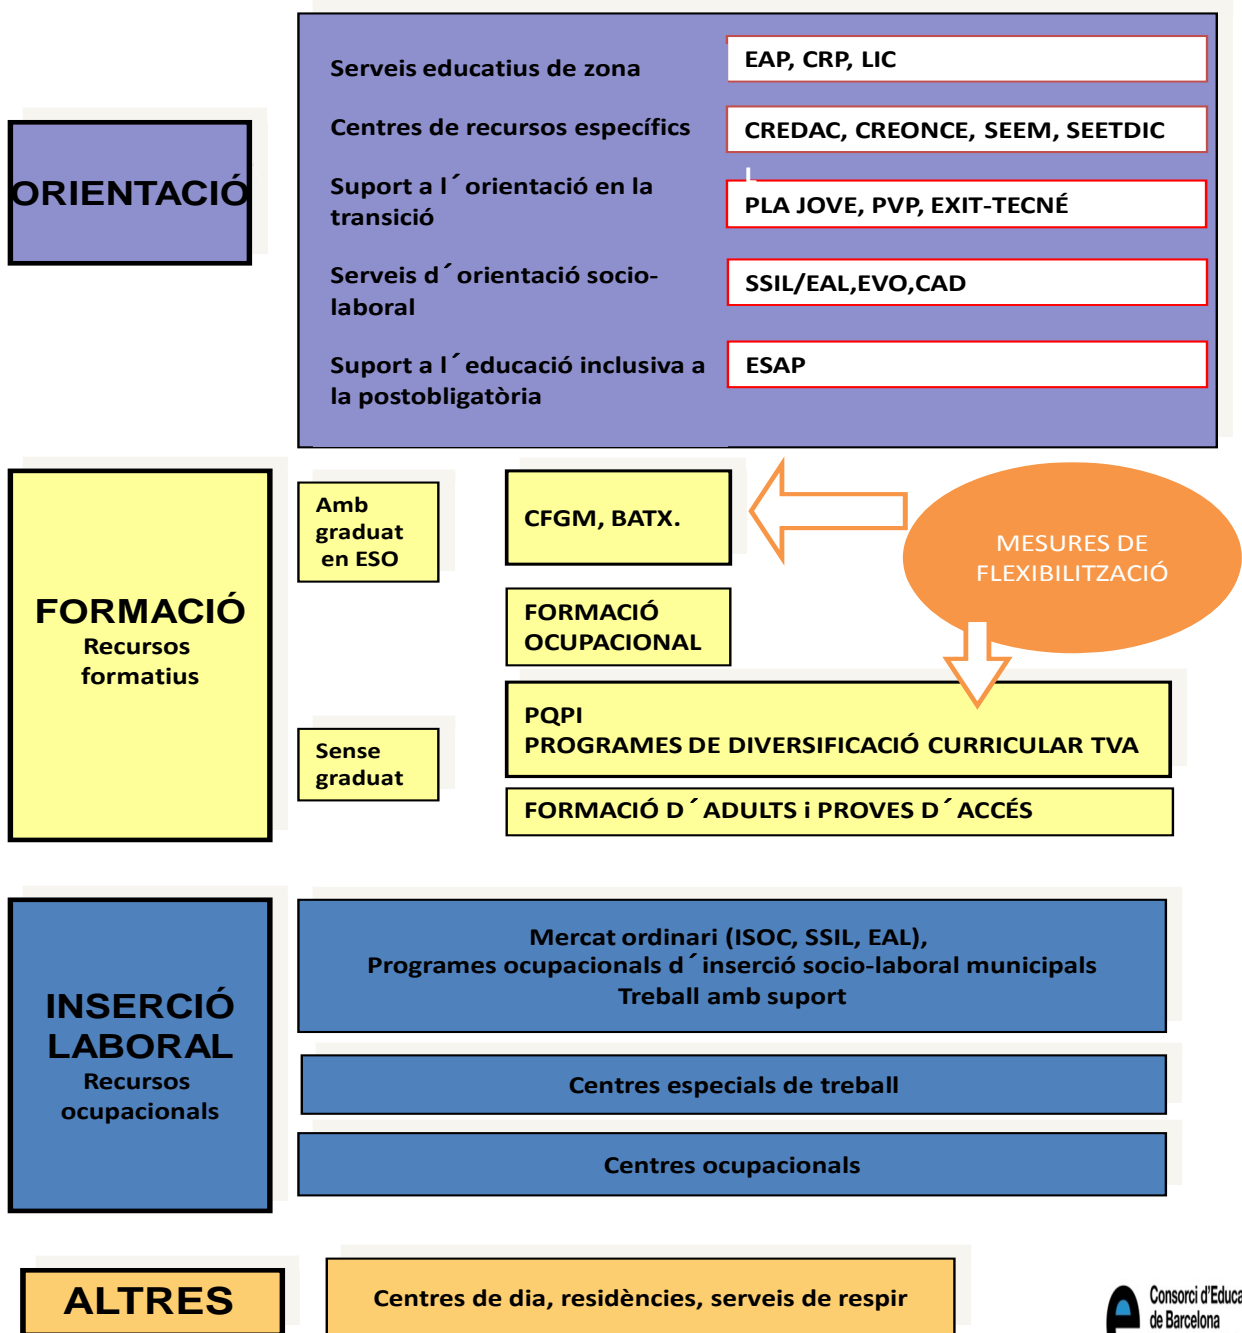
ORIENTACIÓ

Serveis educatius de zona

EAP, CRP, LIC

Centres de recursos específics

CREDAC, CREONCE, SEEM, SEETDIC

Suport a l´orientació en la transició

PLA JOVE, PVP, EXIT-TECNÉ

Serveis d´orientació socio-laboral

SSIL/EAL,EVO,CAD

Suport a l´educació inclusiva a la postobligatòria

ESAP

FORMACIÓ
Recursos formatius

Amb graduat en ESO

CFGM, BATX.

MESURES DE FLEXIBILITZACIÓ

FORMACIÓ OCUPACIONAL

PQPI
PROGRAMES DE DIVERSIFICACIÓ CURRICULAR TVA

Sense graduat

FORMACIÓ D´ADULTS i PROVES D´ACCÉS

INSERCIÓ LABORAL
Recursos ocupacionals

Mercat ordinari (ISOC, SSIL, EAL),
Programes ocupacionals d´inserció socio-laboral municipals
Treball amb suport

Centres especials de treball

Centres ocupacionals

ALTRES

Centres de dia, residències, serveis de respir

Consorci d'Educa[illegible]
de Barcelona